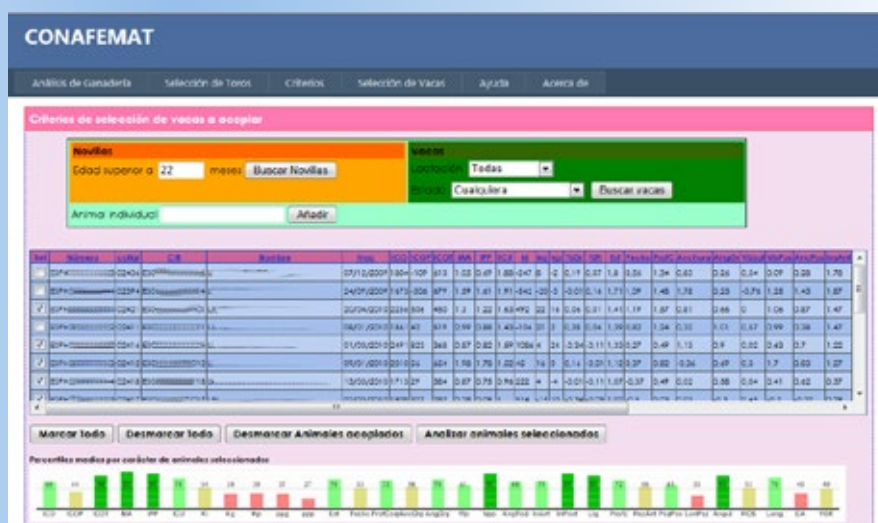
CONAFEMAT

Análisis de Ganadería | Selección de Toros | Criterios | Selección de Vacas | Ayuda | Acerca de

Criterios de selección de vacas a acoplar

Novillas
Edad superior a 22 meses Buscar Novillas

Vacas
Lactación Todas
Estado Cualquiera
Buscar vacas

Animal individual Añadir

Marcar Todo | Desmarcar Todo | Desmarcar Animales acoplados | Analizar animales seleccionados

Percentiles medios por carácter de animales seleccionados